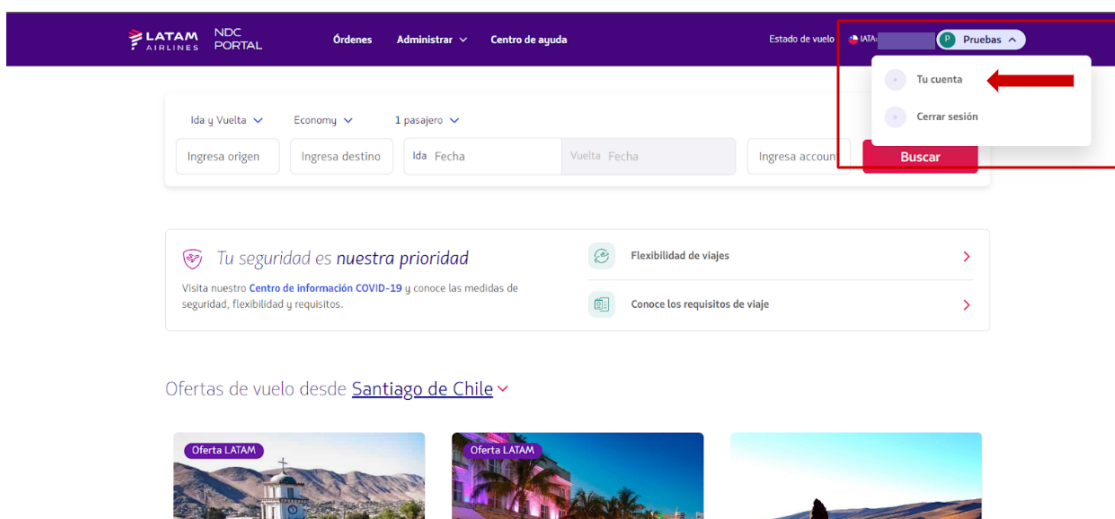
LATAM AIRLINES NDC PORTAL

Órdenes Administrar Centro de ayuda

Estado de vuelo IATA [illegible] P Pruebas

Tu cuenta

Cerrar sesión

Ida y Vuelta Economy 1 pasajero

Ingresa origen Ingresa destino Ida Fecha Vuelta Fecha Ingresa accoun Buscar

Tu seguridad es nuestra prioridad

Visita nuestro Centro de información COVID-19 y conoce las medidas de seguridad, flexibilidad y requisitos.

Flexibilidad de viajes

Conoce los requisitos de viaje

Ofertas de vuelo desde Santiago de Chile

Oferta LATAM

Oferta LATAM